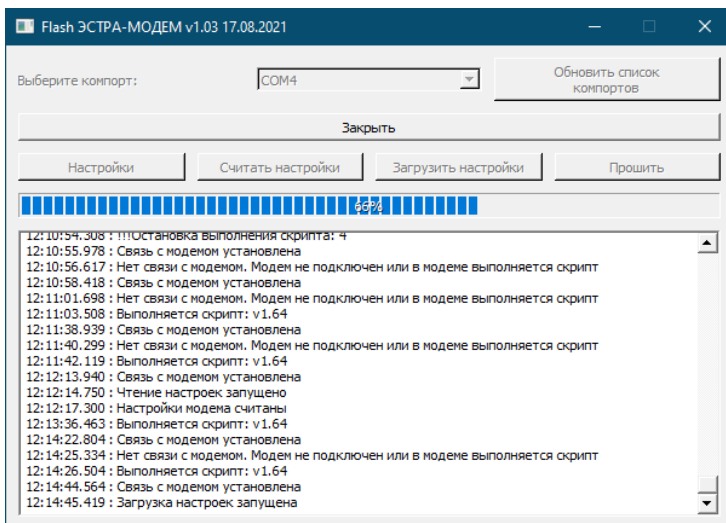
Flash ЭСТРА-МОДЕМ v1.03 17.08.2021

Выберите компорт:
COM4
Обновить список компортов

Закрыть

Настройки
Считать настройки
Загрузить настройки
Прошить

66%

12:10:54.308 : !!!Остановка выполнения скрипта: 4
12:10:55.978 : Связь с модемом установлена
12:10:56.617 : Нет связи с модемом. Модем не подключен или в модеме выполняется скрипт
12:10:58.418 : Связь с модемом установлена
12:11:01.698 : Нет связи с модемом. Модем не подключен или в модеме выполняется скрипт
12:11:03.508 : Выполняется скрипт: v1.64
12:11:38.939 : Связь с модемом установлена
12:11:40.299 : Нет связи с модемом. Модем не подключен или в модеме выполняется скрипт
12:11:42.119 : Выполняется скрипт: v1.64
12:12:13.940 : Связь с модемом установлена
12:12:14.750 : Чтение настроек запущено
12:12:17.300 : Настройки модема считаны
12:13:36.463 : Выполняется скрипт: v1.64
12:14:22.804 : Связь с модемом установлена
12:14:25.334 : Нет связи с модемом. Модем не подключен или в модеме выполняется скрипт
12:14:26.504 : Выполняется скрипт: v1.64
12:14:44.564 : Связь с модемом установлена
12:14:45.419 : Загрузка настроек запущена